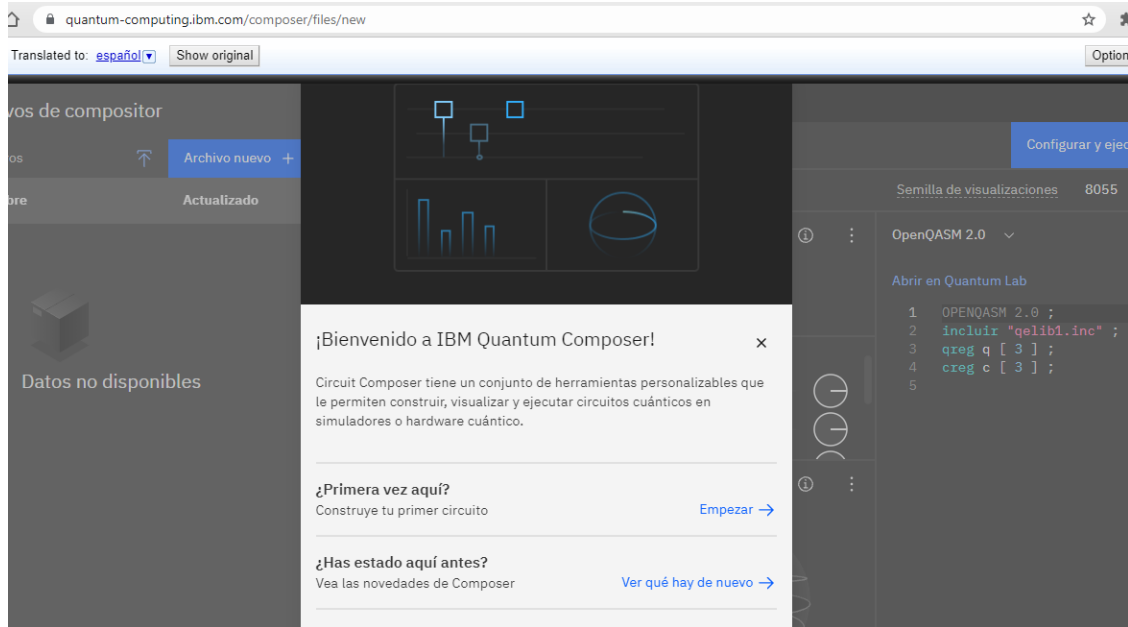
quantum-computing.ibm.com/composer/files/new

Translated to: español Show original

Option

vos de compositor

os

Archivo nuevo +

bre

Actualizado

Datos no disponibles

¡Bienvenido a IBM Quantum Composer!

×

Circuit Composer tiene un conjunto de herramientas personalizables que le permiten construir, visualizar y ejecutar circuitos cuánticos en simuladores o hardware cuántico.

¿Primera vez aquí?

Construye tu primer circuito

Empezar →

¿Has estado aquí antes?

Vea las novedades de Composer

Ver qué hay de nuevo →

Configurar y ejec

Semilla de visualizaciones

8055

OpenQASM 2.0

Abrir en Quantum Lab

1 OPENQASM 2.0 ;
2 incluir "qelib1.inc" ;
3 qreg q [ 3 ] ;
4 creg c [ 3 ] ;
5